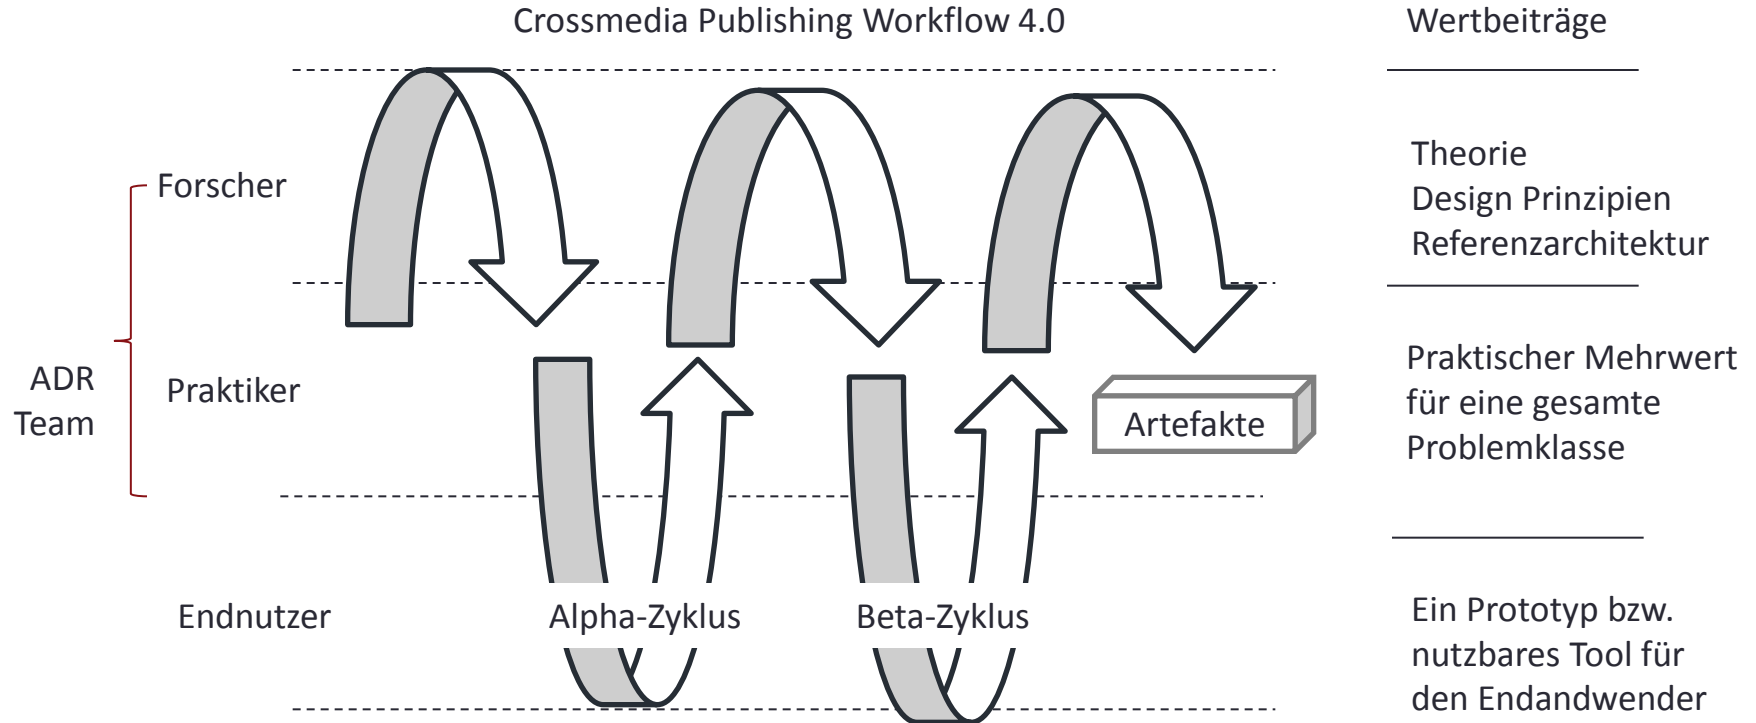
Crossmedia Publishing Workflow 4.0

Wertbeiträge

Forscher

ADR Team

Praktiker

Endnutzer

Alpha-Zyklus

Beta-Zyklus

Artefakte

Theorie
Design Prinzipien
Referenzarchitektur

Praktischer Mehrwert für eine gesamte Problemklasse

Ein Prototyp bzw. nutzbares Tool für den Endandwender